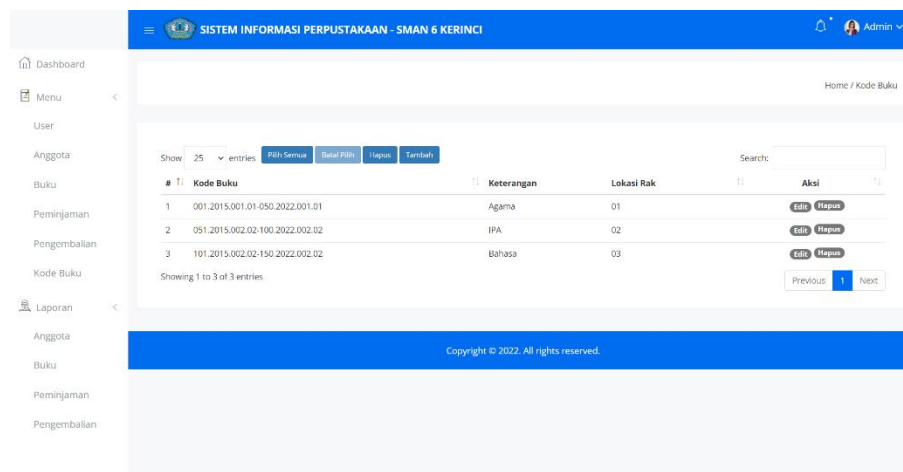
SISTEM INFORMASI PERPUSTAKAAN - SMAN 6 KERINCI

Admin

Dashboard

Menu

User

Anggota

Buku

Peminjaman

Pengembalian

Kode Buku

Laporan

Anggota

Buku

Peminjaman

Pengembalian

Home / Kode Buku

Show 25 entries Pilih Semua Batal Pilih Hapus Tambah

Search:

| # | Kode Buku | Keterangan | Lokasi Rak | Aksi |
|---|---|---|---|---|
| 1 | 001.2015.001.01-050.2022.001.01 | Agama | 01 | Edit Hapus |
| 2 | 051.2015.002.02-100.2022.002.02 | IPA | 02 | Edit Hapus |
| 3 | 101.2015.002.02-150.2022.002.02 | Bahasa | 03 | Edit Hapus |

Showing 1 to 3 of 3 entries

Previous 1 Next

Copyright © 2022. All rights reserved.